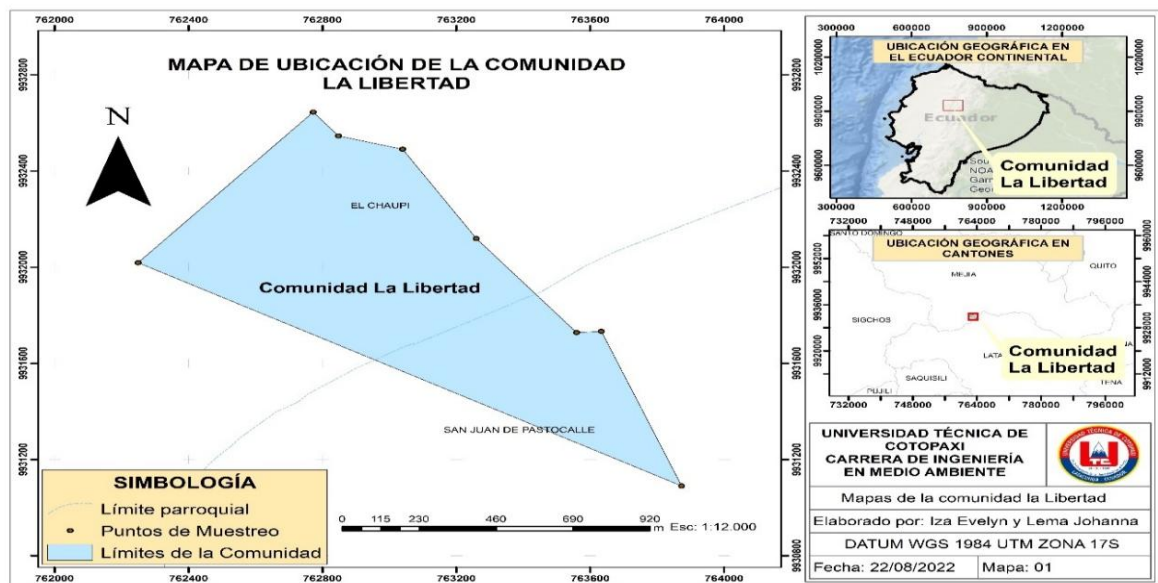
762000 762400 762800 763200 763600 764000

9932800 9932400 9932000 9931600 9931200 9930800

MAPA DE UBICACIÓN DE LA COMUNIDAD LA LIBERTAD

N

EL CHAUPI

Comunidad La Libertad

SAN JUAN DE PASTOCALLE

SIMBOLOGÍA
Límite parroquial
Puntos de Muestreo
Límites de la Comunidad

0 115 230 460 690 920 m Esc: 1:12.000

300000 600000 900000 1200000

UBICACIÓN GEOGRÁFICA EN EL ECUADOR CONTINENTAL

Ecuador

Comunidad La Libertad

10200000 9900000 9600000

732000 748000 764000 780000 796000

UBICACIÓN GEOGRÁFICA EN CANTONES

SANTO DOMINGO
MEJIA
QUITO
SIGCHOS
LATA
SAQUISILI
PUJILI
TENA

Comunidad La Libertad

9960000 9952000 9944000 9936000 9928000 9920000 9912000

UNIVERSIDAD TÉCNICA DE COTOPAXI
CARRERA DE INGENIERÍA EN MEDIO AMBIENTE

Mapas de la comunidad la Libertad

Elaborado por: Iza Evelyn y Lema Johanna

DATUM WGS 1984 UTM ZONA 17S

Fecha: 22/08/2022 | Mapa: 01